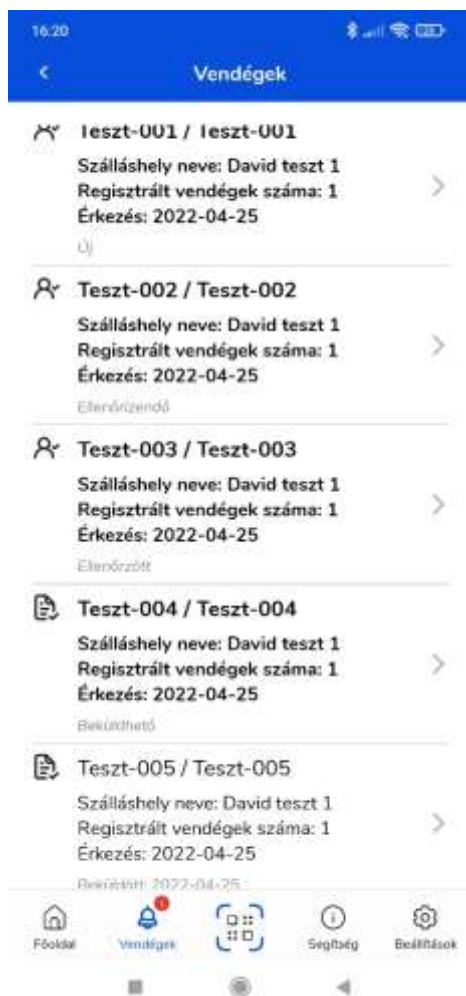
16:20

Vendégek

Teszt-001 / Teszt-001
Szálláshely neve: David teszt 1
Regisztrált vendégek száma: 1
Érkezés: 2022-04-25
Új

Teszt-002 / Teszt-002
Szálláshely neve: David teszt 1
Regisztrált vendégek száma: 1
Érkezés: 2022-04-25
Ellenőrizendő

Teszt-003 / Teszt-003
Szálláshely neve: David teszt 1
Regisztrált vendégek száma: 1
Érkezés: 2022-04-25
Ellenőrzött

Teszt-004 / Teszt-004
Szálláshely neve: David teszt 1
Regisztrált vendégek száma: 1
Érkezés: 2022-04-25
Beküldhető

Teszt-005 / Teszt-005
Szálláshely neve: David teszt 1
Regisztrált vendégek száma: 1
Érkezés: 2022-04-25
Beküldött: 2022-04-25

Főoldal
Vendégek
Segítség
Beállítások